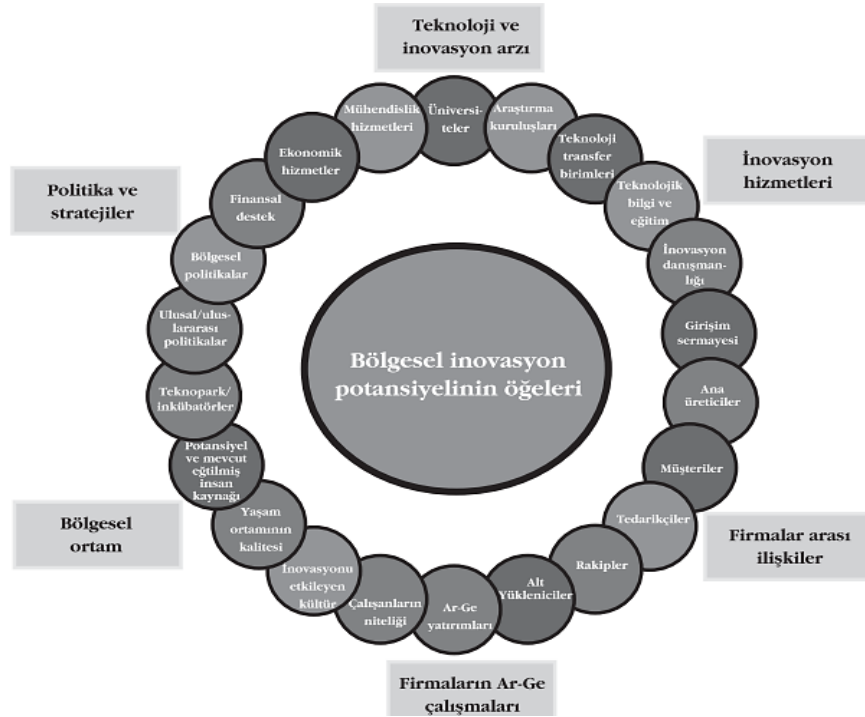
Teknoloji ve inovasyon arzı

Mühendislik hizmetleri

Üniversiteler

Araştırma kuruluşları

Teknoloji transfer birimleri

İnovasyon hizmetleri

Teknolojik bilgi ve eğitim

İnovasyon danışmanlığı

Girişim sermayesi

Ana üreticiler

Müşteriler

Tedarikçiler

Firmalar arası ilişkiler

Rakipler

Alt Yükleniciler

Ar-Ge yatırımları

Firmaların Ar-Ge çalışmaları

Çalışanların niteliği

İnovasyonu etkileyen kültür

Yaşam ortamının kalitesi

Bölgesel ortam

Potansiyel ve mevcut eğitilmiş insan kaynağı

Teknopark/ inkübatörler

Ulusal/uluslararası politikalar

Bölgesel politikalar

Finansal destek

Ekonomik hizmetler

Politika ve stratejiler

Bölgesel inovasyon potansiyelinin öğeleri